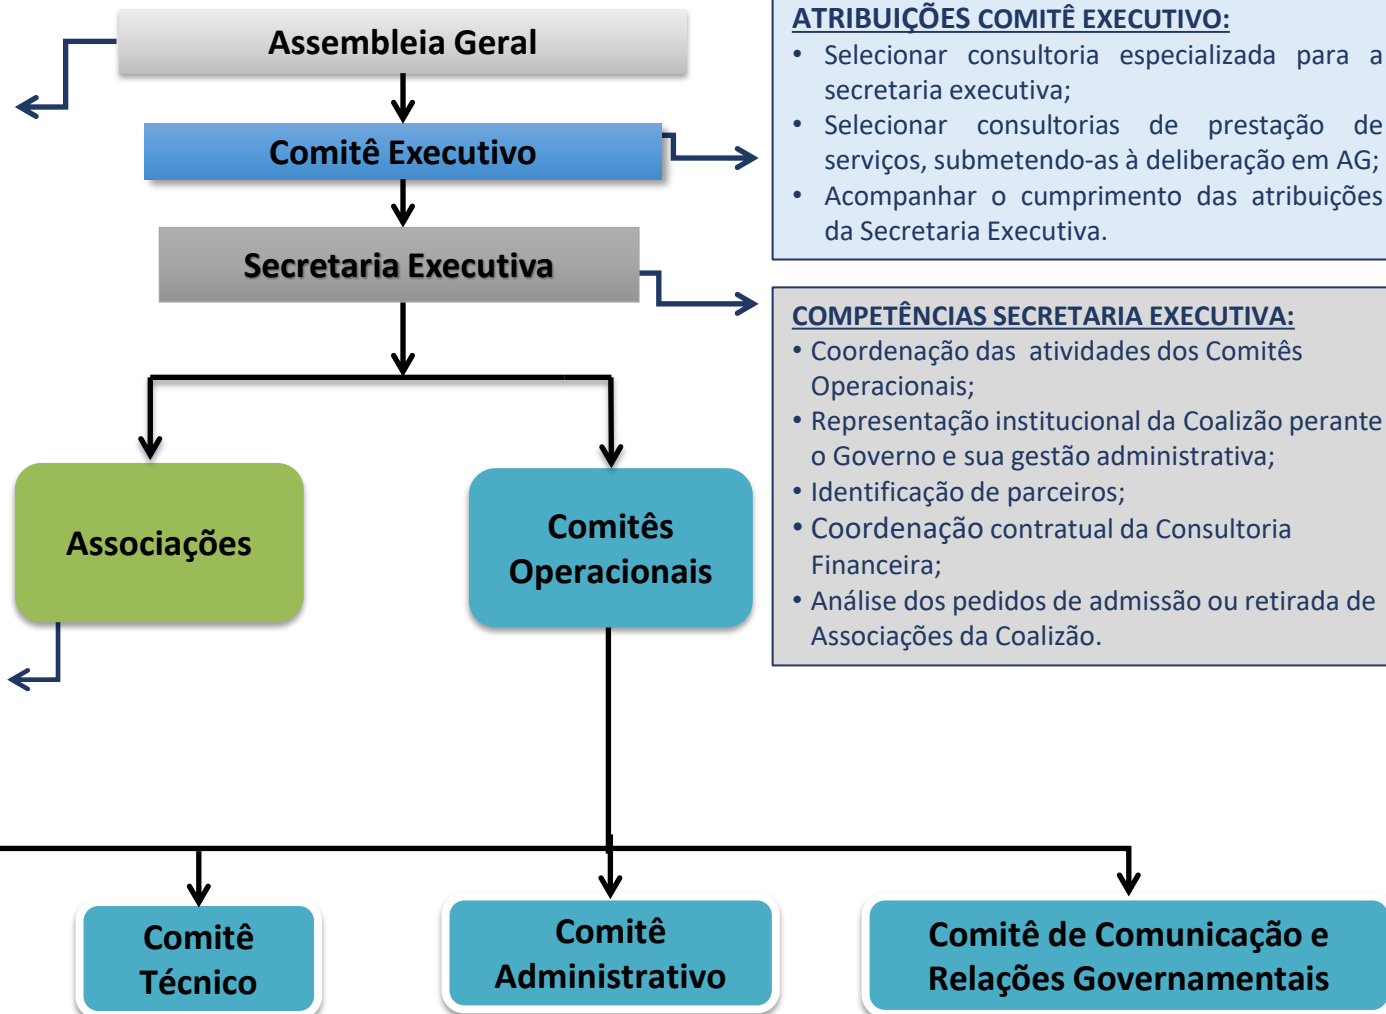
Assembleia Geral

Comitê Executivo

Secretaria Executiva

ATRIBUIÇÕES COMITÊ EXECUTIVO:
• Selecionar consultoria especializada para a secretaria executiva;
• Selecionar consultorias de prestação de serviços, submetendo-as à deliberação em AG;
• Acompanhar o cumprimento das atribuições da Secretaria Executiva.

COMPETÊNCIAS SECRETARIA EXECUTIVA:
• Coordenação das atividades dos Comitês Operacionais;
• Representação institucional da Coalizão perante o Governo e sua gestão administrativa;
• Identificação de parceiros;
• Coordenação contratual da Consultoria Financeira;
• Análise dos pedidos de admissão ou retirada de Associações da Coalizão.

Associações

Comitês Operacionais

Comitê Técnico

Comitê Administrativo

Comitê de Comunicação e Relações Governamentais